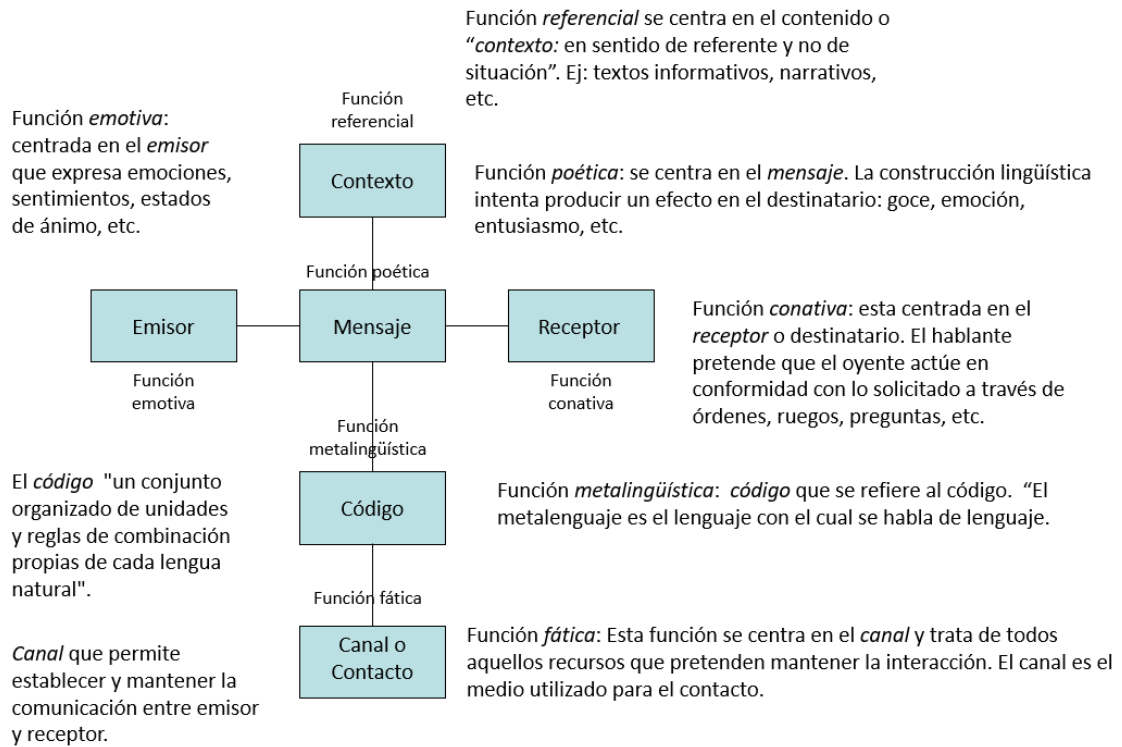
Función referencial se centra en el contenido o "contexto: en sentido de referente y no de situación". Ej: textos informativos, narrativos, etc.

Función emotiva: centrada en el emisor que expresa emociones, sentimientos, estados de ánimo, etc.

Función referencial

Contexto

Función poética: se centra en el mensaje. La construcción lingüística intenta producir un efecto en el destinatario: goce, emoción, entusiasmo, etc.

Función poética

Emisor

Mensaje

Receptor

Función conativa: esta centrada en el receptor o destinatario. El hablante pretende que el oyente actúe en conformidad con lo solicitado a través de órdenes, ruegos, preguntas, etc.

Función emotiva

Función conativa

Función metalingüística

El código "un conjunto organizado de unidades y reglas de combinación propias de cada lengua natural".

Código

Función metalingüística: código que se refiere al código. "El metalenguaje es el lenguaje con el cual se habla de lenguaje.

Función fática

Canal que permite establecer y mantener la comunicación entre emisor y receptor.

Canal o Contacto

Función fática: Esta función se centra en el canal y trata de todos aquellos recursos que pretenden mantener la interacción. El canal es el medio utilizado para el contacto.